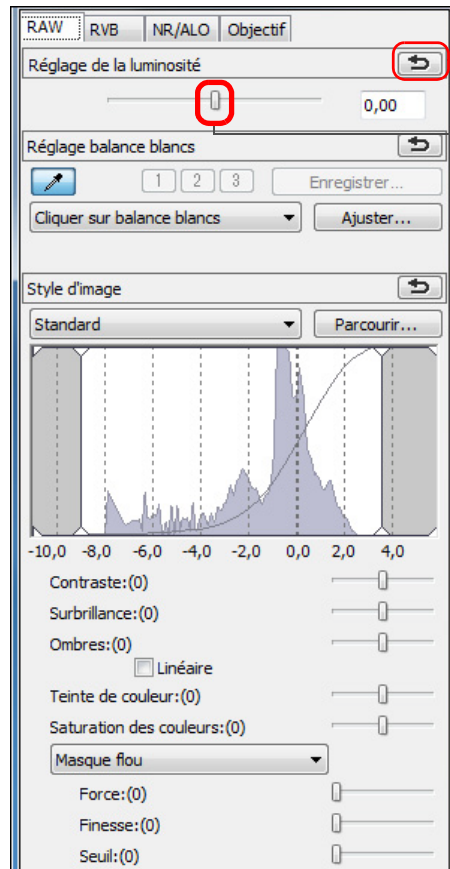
RAW | RVB | NR/ALO | Objectif

Réglage de la luminosité

0,00

Réglage balance blancs

1 2 3 Enregistrer...

Cliquer sur balance blancs

Ajuster...

Style d'image

Standard

Parcourir...

-10,0 -8,0 -6,0 -4,0 -2,0 0,0 2,0 4,0

Contraste:(0)

Surbrillance:(0)

Ombres:(0)

Linéaire

Teinte de couleur:(0)

Saturation des couleurs:(0)

Masque flou

Force:(0)

Finesse:(0)

Seuil:(0)